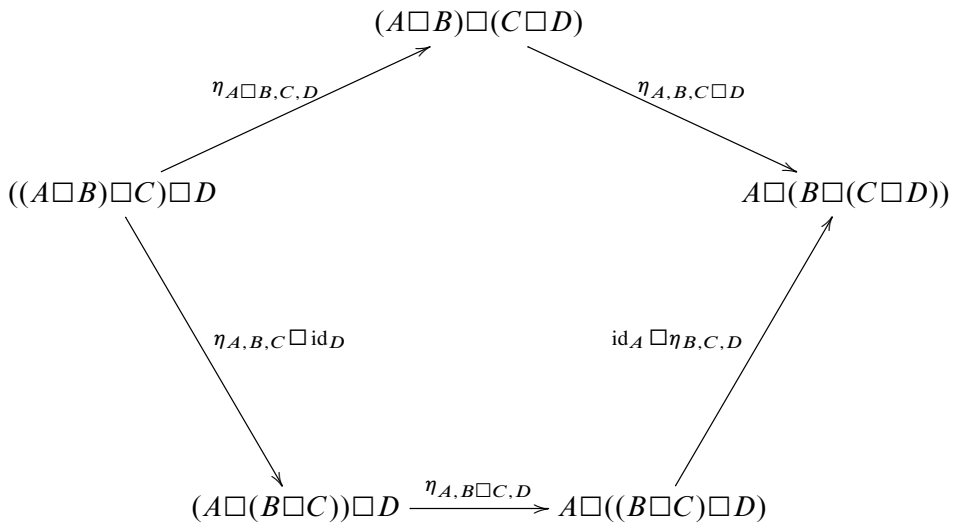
$(A\Box B)\Box(C\Box D)$

$\eta_{A\Box B,C,D}$

$\eta_{A,B,C\Box D}$

$((A\Box B)\Box C)\Box D$

$A\Box(B\Box(C\Box D))$

$\eta_{A,B,C}\Box \mathrm{id}_D$

$\mathrm{id}_A \Box\eta_{B,C,D}$

$(A\Box(B\Box C))\Box D$

$\eta_{A,B\Box C,D}$

$A\Box((B\Box C)\Box D)$